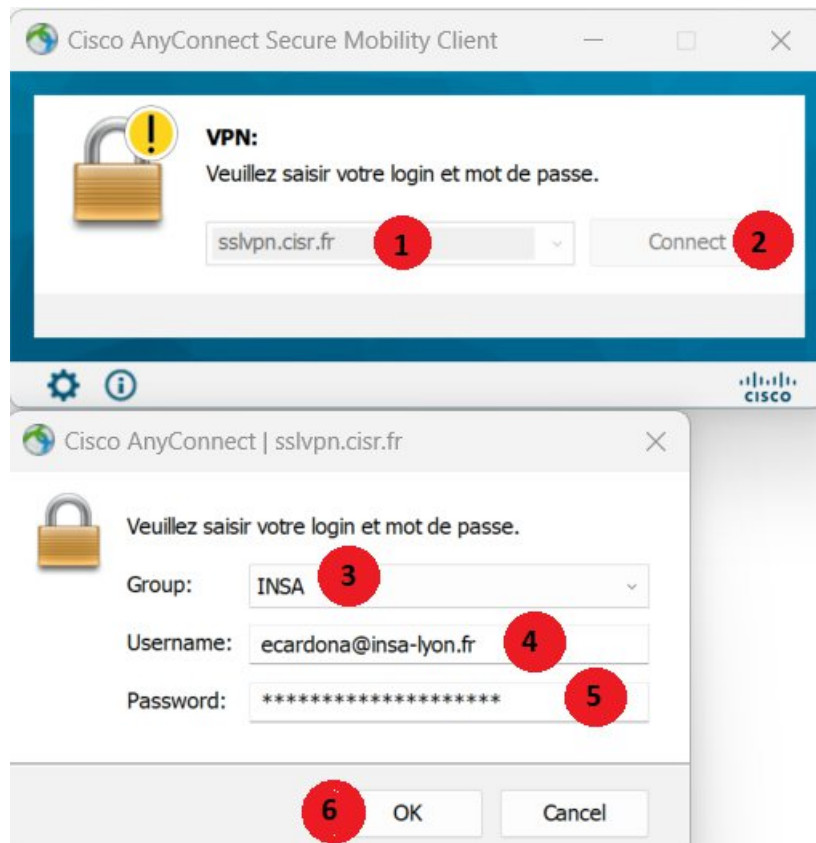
Cisco AnyConnect Secure Mobility Client

VPN:
Veuillez saisir votre login et mot de passe.

sslvpn.cisr.fr 1

Connect 2

cisco

Cisco AnyConnect | sslvpn.cisr.fr

Veuillez saisir votre login et mot de passe.

Group: INSA 3

Username: ecardona@insa-lyon.fr 4

Password: ******************** 5

6 OK

Cancel